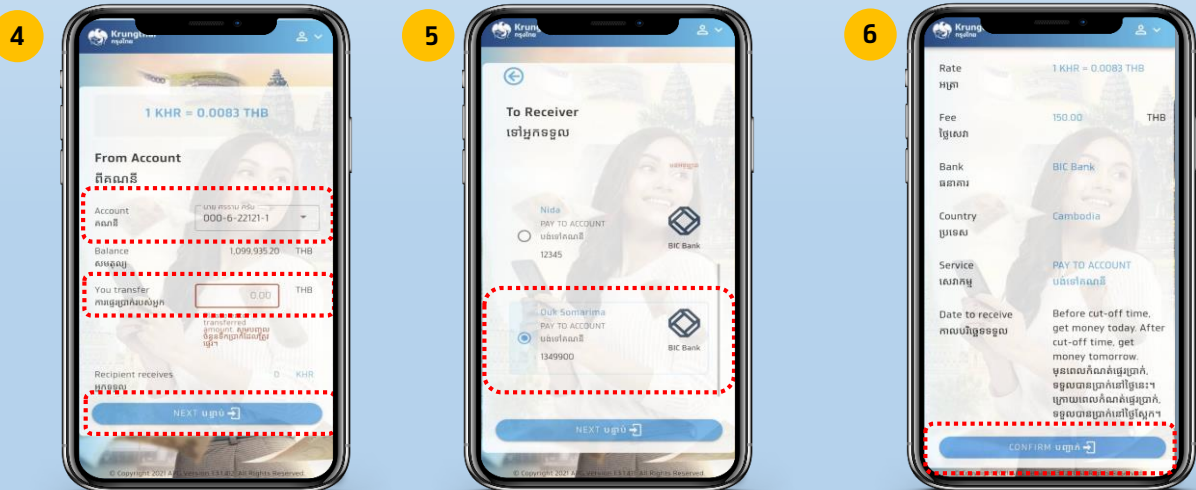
4

Krungthai
กรุงไทย

1 KHR = 0.0083 THB

From Account
ពីគណនី

Account
គណនី
นาย ศรราม ศรีม
000-6-22121-1

Balance
សមតុល្យ
1,099,935.20 THB

You transfer
ការផ្ទេរប្រាក់របស់អ្នក
0.00 THB

transferred amount
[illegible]

Recipient receives
អ្នកទទួល
0 KHR

NEXT បន្ទាប់

© Copyright 2021 All Rights Reserved

5

Krungthai
กรุงไทย

To Receiver
ទៅអ្នកទទួល

Nida
PAY TO ACCOUNT
បង់ទៅគណនី
12345
BIC Bank

Duk Somarima
PAY TO ACCOUNT
បង់ទៅគណនី
1349900
BIC Bank

NEXT បន្ទាប់

© Copyright 2021 All Rights Reserved

6

Krungthai
กรุงไทย

Rate
អត្រា
1 KHR = 0.0083 THB

Fee
ថ្លៃសេវា
150.00 THB

Bank
ធនាគារ
BIC Bank

Country
ប្រទេស
Cambodia

Service
សេវាកម្ម
PAY TO ACCOUNT
បង់ទៅគណនី

Date to receive
កាលបរិច្ឆេទទទួល
Before cut-off time, get money today. After cut-off time, get money tomorrow.
មុនពេលកំណត់ផ្ទេរប្រាក់, ទទួលបានប្រាក់នៅថ្ងៃនេះ។ ក្រោយពេលកំណត់ផ្ទេរប្រាក់, ទទួលបានប្រាក់នៅថ្ងៃស្អែក។

CONFIRM បញ្ជាក់